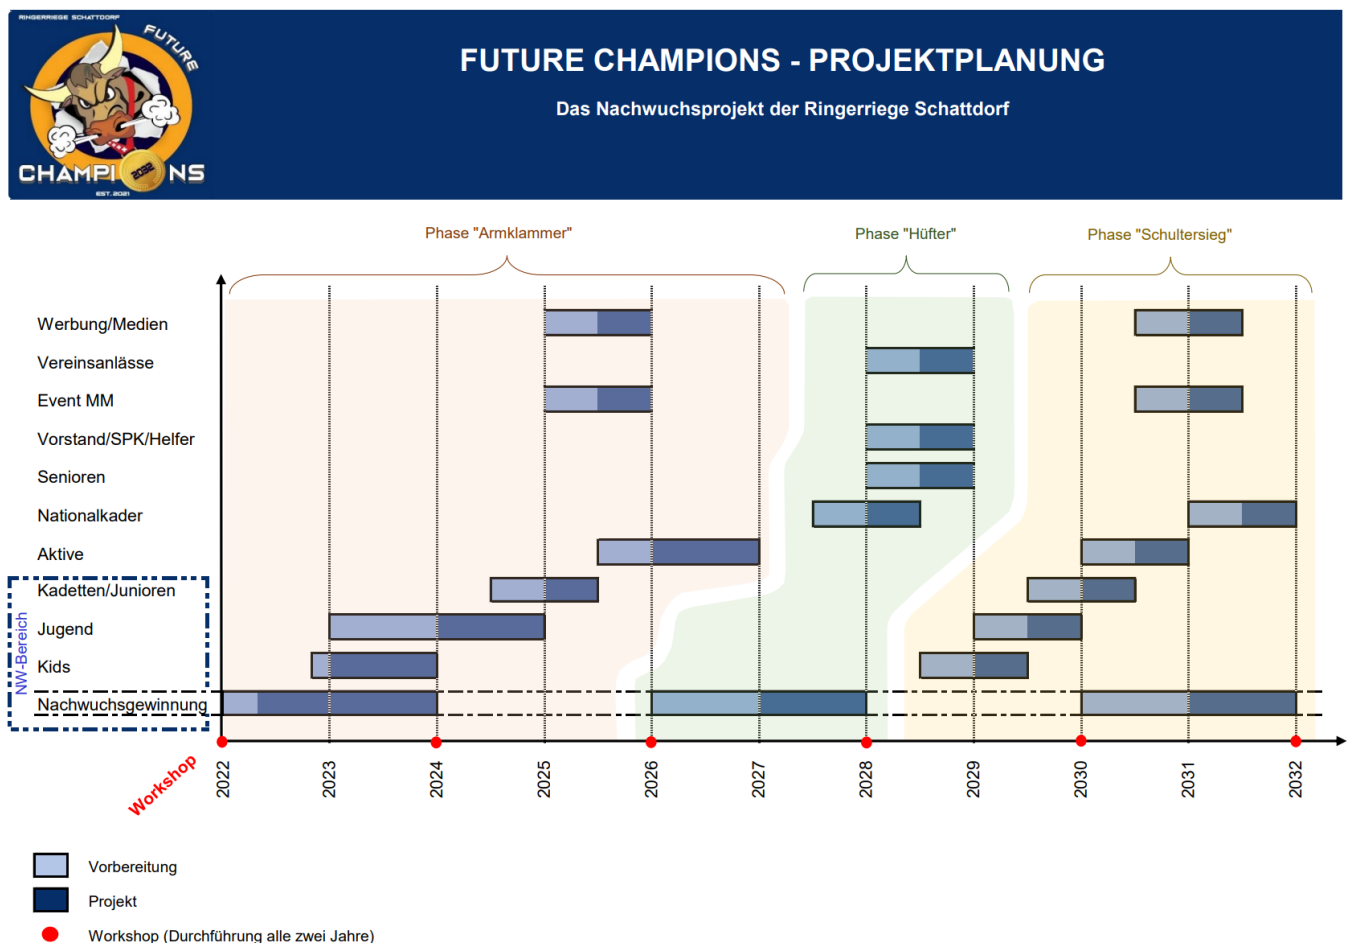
RINGERRIEGE SCHATTDORF
FUTURE
CHAMPIONS
2032
EST. 2021

FUTURE CHAMPIONS - PROJEKTPLANUNG

Das Nachwuchsprojekt der Ringerriege Schattdorf

Phase "Armklammer"
Phase "Hüfter"
Phase "Schultersieg"

Werbung/Medien
Vereinsanlässe
Event MM
Vorstand/SPK/Helfer
Senioren
Nationalkader
Aktive
Kadetten/Junioren
Jugend
Kids
Nachwuchsgewinnung

NW-Bereich

Workshop

2022
2023
2024
2025
2026
2027
2028
2029
2030
2031
2032

Vorbereitung
Projekt
Workshop (Durchführung alle zwei Jahre)